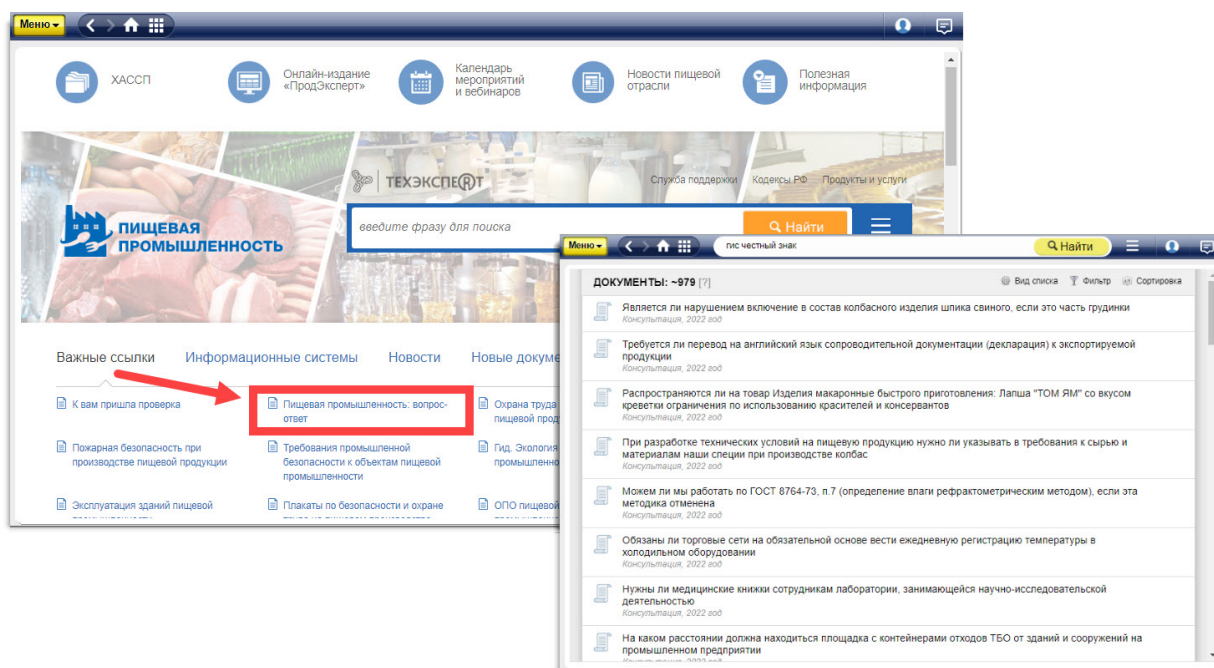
Меню

ХАССП

Онлайн-издание «ПродЭксперт»

Календарь мероприятий и вебинаров

Новости пищевой отрасли

Полезная информация

ТЕХЭКСПЕРТ

Служба поддержки   Кодексы РФ   Продукты и услуги

ПИЩЕВАЯ ПРОМЫШЛЕННОСТЬ

введите фразу для поиска

Найти

Важные ссылки   Информационные системы   Новости   Новые докуме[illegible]

К вам пришла проверка

Пищевая промышленность: вопрос-ответ

Охрана труда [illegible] пищевой прод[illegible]

Пожарная безопасность при производстве пищевой продукции

Требования промышленной безопасности к объектам пищевой промышленности

Гид. Экология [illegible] промышленно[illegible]

Эксплуатация зданий пищевой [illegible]

Плакаты по безопасности и охране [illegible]

ОПО пищевой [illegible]

Меню

гис честный знак

Найти

ДОКУМЕНТЫ: ~979 [?]

Вид списка   Фильтр   Сортировка

Является ли нарушением включение в состав колбасного изделия шпика свиного, если это часть грудинки
Консультация, 2022 год

Требуется ли перевод на английский язык сопроводительной документации (декларация) к экспортируемой продукции
Консультация, 2022 год

Распространяются ли на товар Изделия макаронные быстрого приготовления: Лапша "ТОМ ЯМ" со вкусом креветки ограничения по использованию красителей и консервантов
Консультация, 2022 год

При разработке технических условий на пищевую продукцию нужно ли указывать в требования к сырью и материалам наши специи при производстве колбас
Консультация, 2022 год

Можем ли мы работать по ГОСТ 8764-73, п.7 (определение влаги рефрактометрическим методом), если эта методика отменена
Консультация, 2022 год

Обязаны ли торговые сети на обязательной основе вести ежедневную регистрацию температуры в холодильном оборудовании
Консультация, 2022 год

Нужны ли медицинские книжки сотрудникам лаборатории, занимающейся научно-исследовательской деятельностью
Консультация, 2022 год

На каком расстоянии должна находиться площадка с контейнерами отходов ТБО от зданий и сооружений на промышленном предприятии
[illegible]